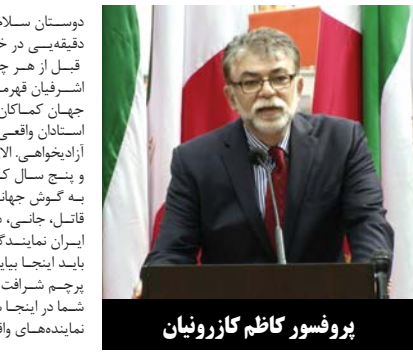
پروفسور کاظم کازرونیان

دوستان سلا
دقیقه‌یی در خ
قبل از هر چ
اشرفیان قهرم
جهان کماکان
استادان واقعی
آزادیخواهی. الا
و پنج سال ک
به گوش جهان
قاتل، جانی، د
ایران نماینده
باید اینجا بیای
پرچم شرافت
شما در اینجا
نماینده‌های واق